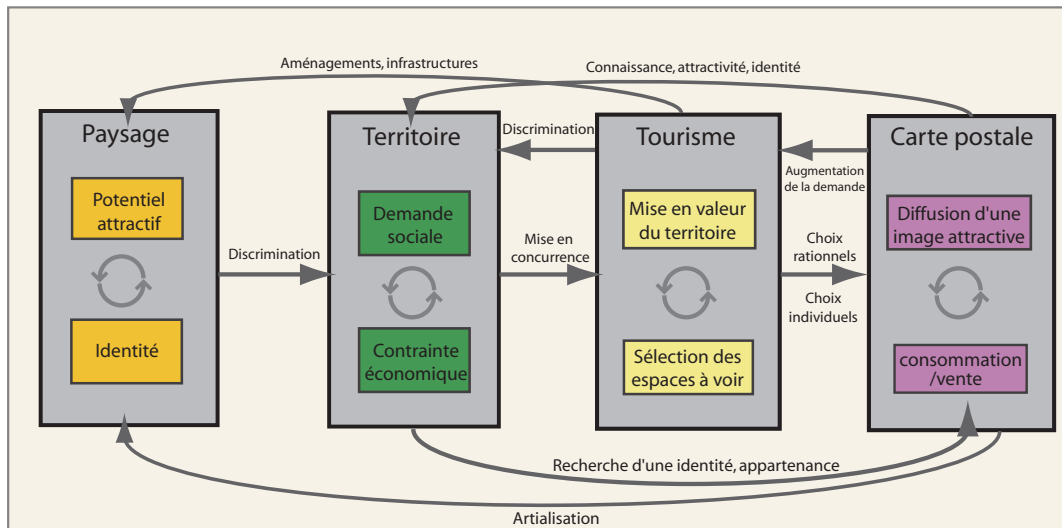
Aménagements, infrastructures

Connaissance, attractivité, identité

Paysage

Potentiel attractif

Identité

Discrimination

Territoire

Demande sociale

Contrainte économique

Discrimination

Mise en concurrence

Tourisme

Mise en valeur du territoire

Sélection des espaces à voir

Augmentation de la demande

Choix rationnels

Choix individuels

Carte postale

Diffusion d'une image attractive

consommation /vente

Recherche d'une identité, appartenance

Artialisation